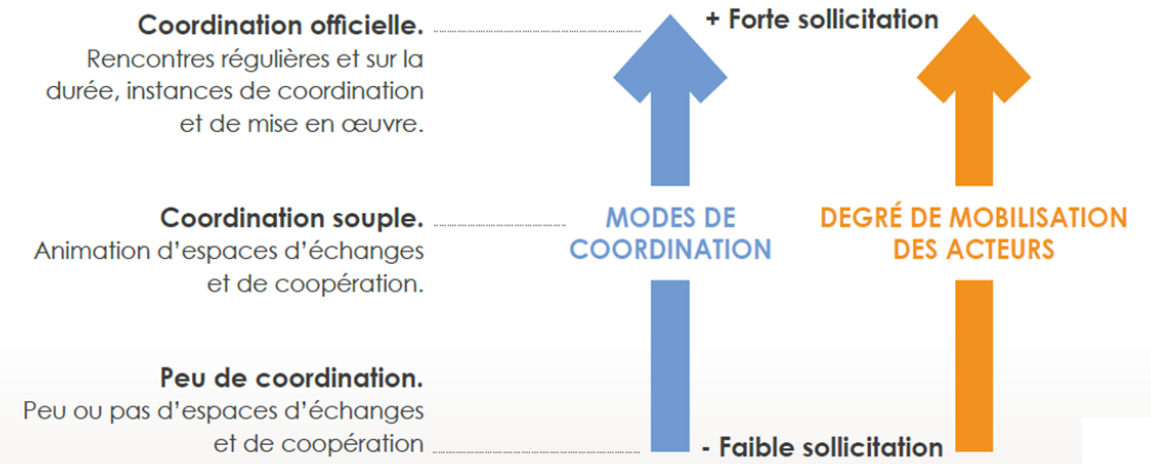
Coordination officielle.
Rencontres régulières et sur la durée, instances de coordination et de mise en œuvre.

+ Forte sollicitation

Coordination souple.
Animation d'espaces d'échanges et de coopération.

MODES DE COORDINATION

DEGRÉ DE MOBILISATION DES ACTEURS

Peu de coordination.
Peu ou pas d'espaces d'échanges et de coopération

- Faible sollicitation